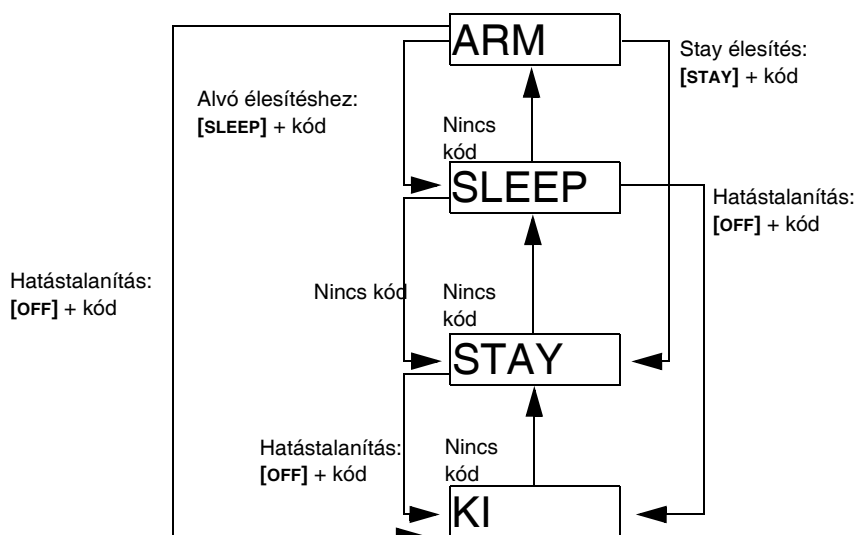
ARM

Stay élesítés:
[STAY] + kód

Alvó élesítéshez:
[SLEEP] + kód

Nincs kód

SLEEP

Hatástalanítás:
[OFF] + kód

Hatástalanítás:
[OFF] + kód

Nincs kód

Nincs kód

STAY

Hatástalanítás:
[OFF] + kód

Nincs kód

KI